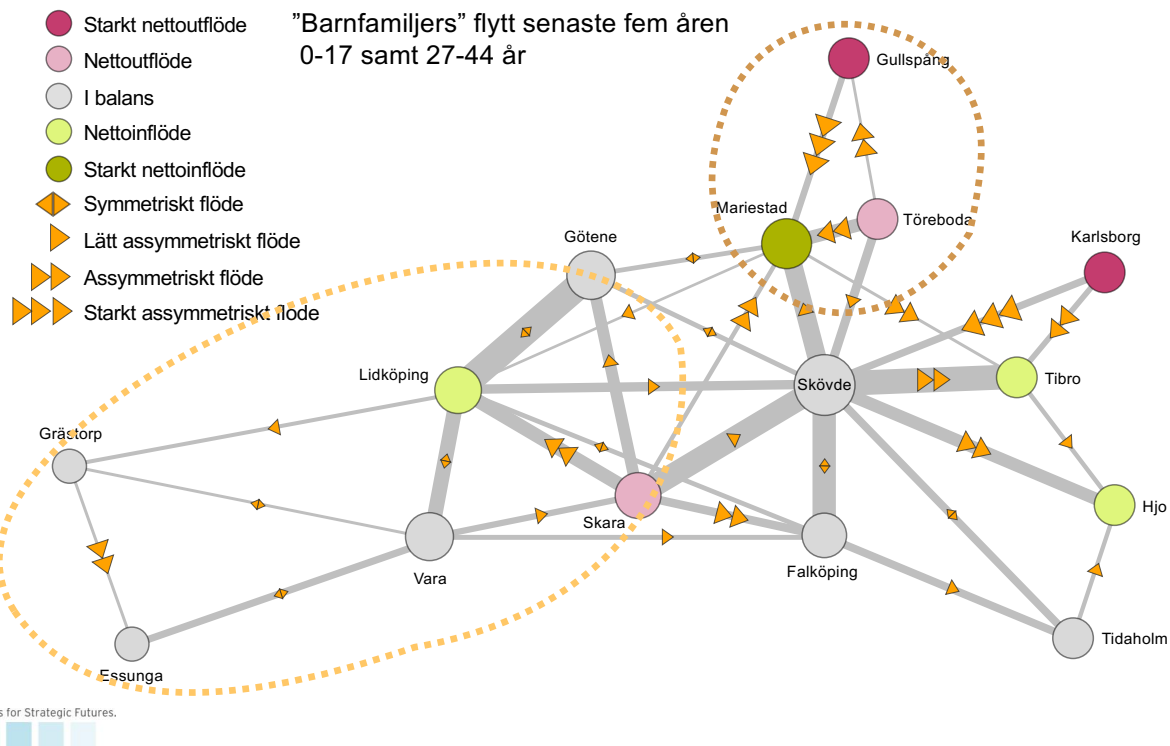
Starkt nettoutflöde
Nettoutflöde
I balans
Nettoinflöde
Starkt nettoinflöde
Symmetriskt flöde
Lätt assymmetriskt flöde
Assymmetriskt flöde
Starkt assymmetriskt flöde

"Barnfamiljers" flytt senaste fem åren 0-17 samt 27-44 år

Gullspång
Mariestad
Töreboda
Götene
Karlsborg
Lidköping
Skövde
Tibro
Grästorp
Skara
Hjo
Vara
Falköping
Essunga
Tidaholm

s for Strategic Futures.